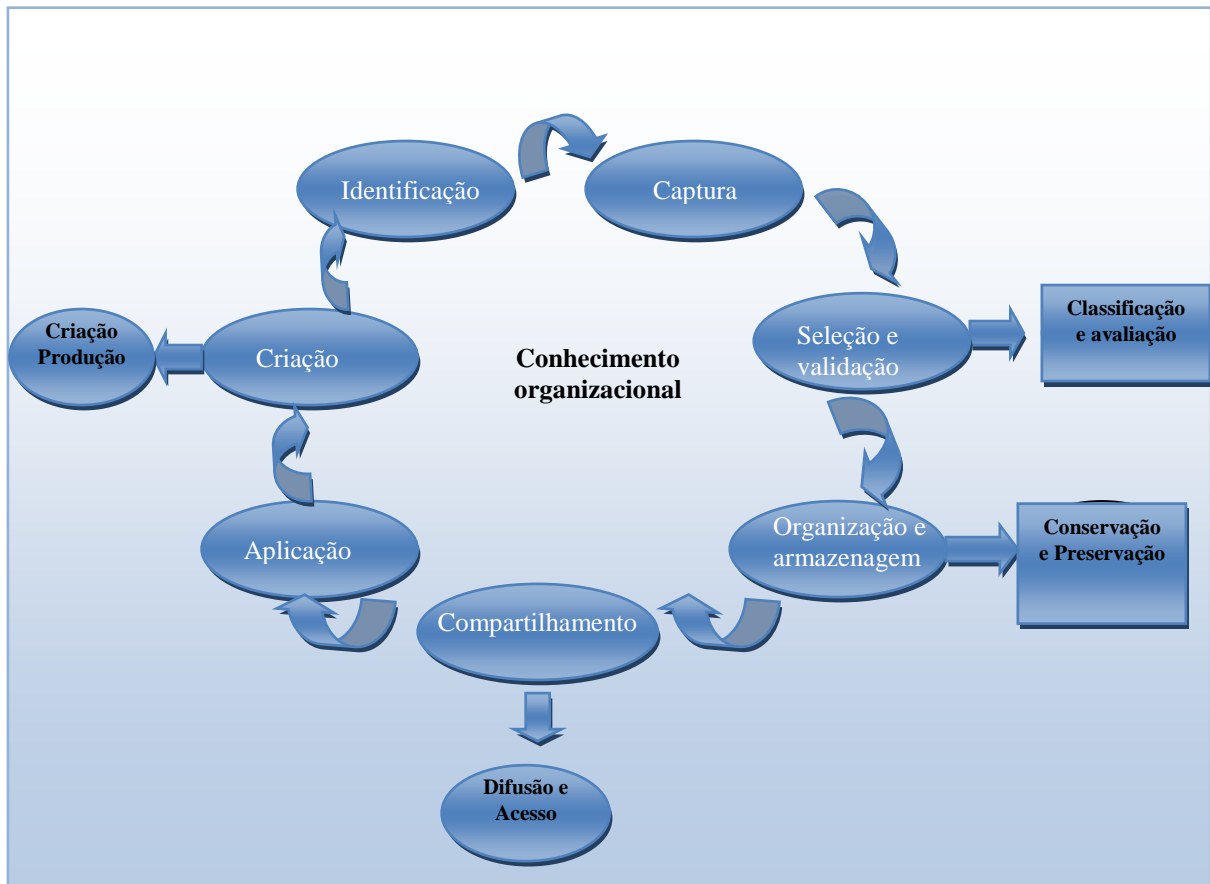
Identificação

Captura

Seleção e validação

Classificação e avaliação

Criação Produção

Criação

Conhecimento organizacional

Organização e armazenagem

Conservação e Preservação

Aplicação

Compartilhamento

Difusão e Acesso